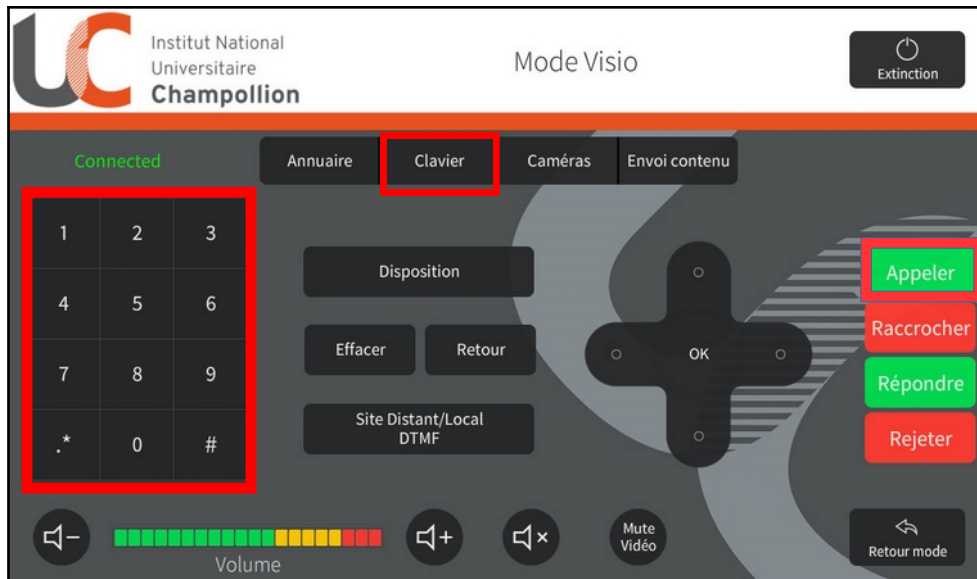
Institut National Universitaire Champollion

Mode Visio

Extinction

Connected

Annuaire

Clavier

Caméras

Envoi contenu

| 1 | 2 | 3 |
|---|---|---|
| 4 | 5 | 6 |
| 7 | 8 | 9 |
| .* | 0 | # |

Disposition

Effacer

Retour

Site Distant/Local DTMF

OK

Appeler

Raccrocher

Répondre

Rejeter

Volume

Mute Vidéo

Retour mode